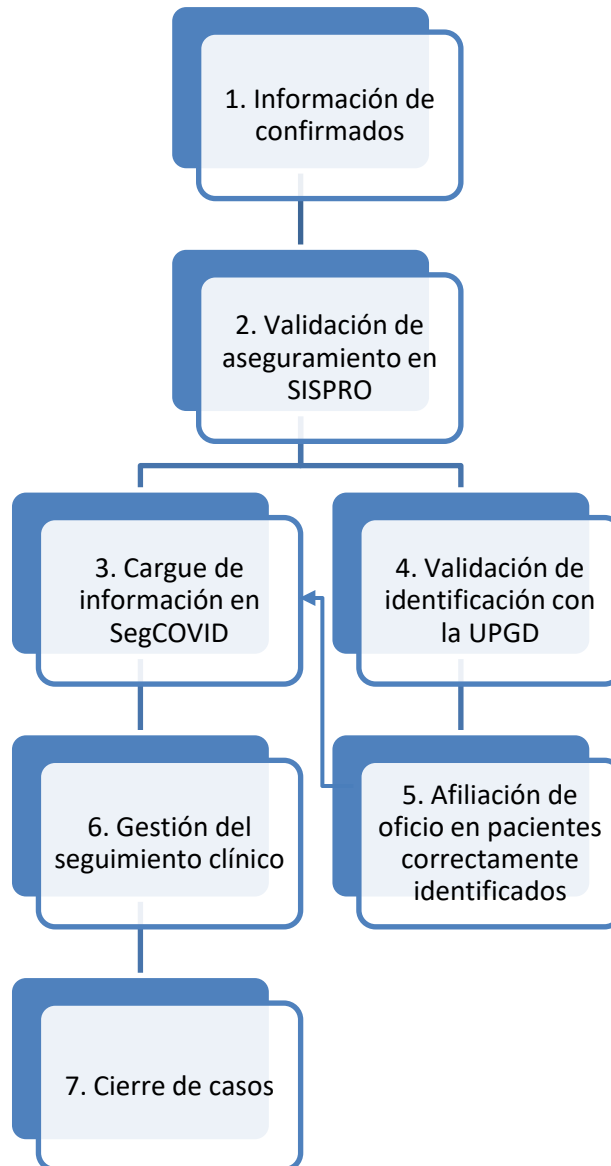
1. Información de confirmados

2. Validación de aseguramiento en SISPRO

3. Cargue de información en SegCOVID

4. Validación de identificación con la UPGD

5. Afiliación de oficio en pacientes correctamente identificados

6. Gestión del seguimiento clínico

7. Cierre de casos